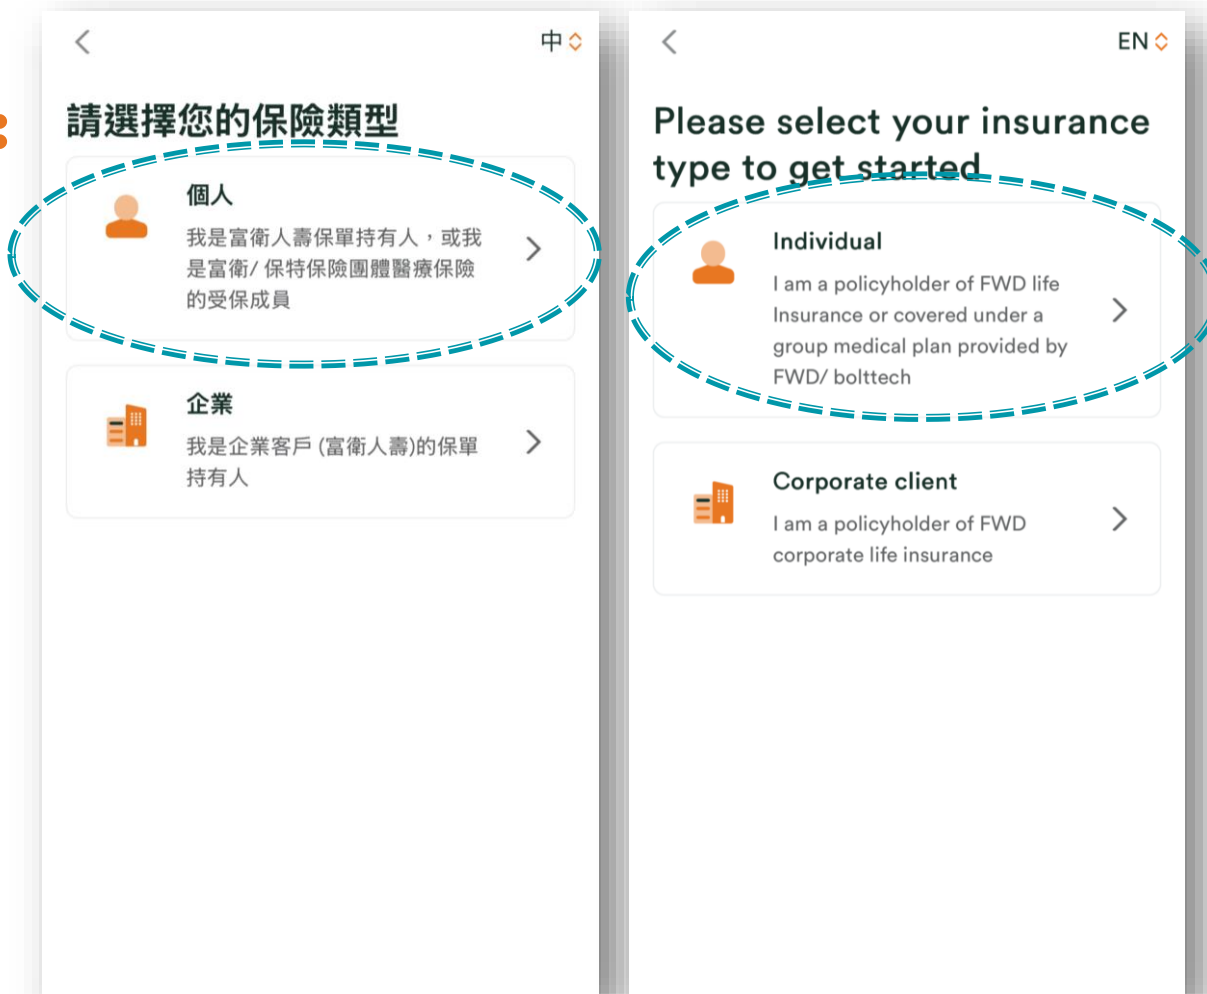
<

中

請選擇您的保險類型

個人

我是富衛人壽保單持有人，或我是富衛/ 保特保險團體醫療保險的受保成員

>

企業

我是企業客戶 (富衛人壽)的保單持有人

>

<

EN

Please select your insurance type to get started

Individual

I am a policyholder of FWD life Insurance or covered under a group medical plan provided by FWD/ bolttech

>

Corporate client

I am a policyholder of FWD corporate life insurance

>